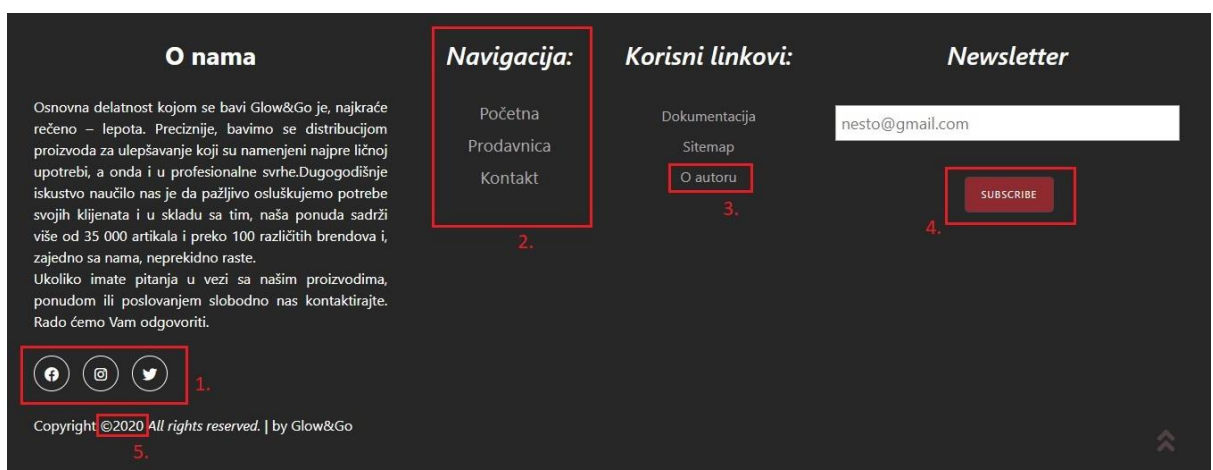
O nama

Osnovna delatnost kojom se bavi Glow&Go je, najkraće rečeno – lepota. Preciznije, bavimo se distribucijom proizvoda za ulepšavanje koji su namenjeni najpre ličnoj upotrebi, a onda i u profesionalne svrhe.Dugogodišnje iskustvo naučilo nas je da pažljivo osluškujemo potrebe svojih klijenata i u skladu sa tim, naša ponuda sadrži više od 35 000 artikala i preko 100 različitih brendova i, zajedno sa nama, neprekidno raste.
Ukoliko imate pitanja u vezi sa našim proizvodima, ponudom ili poslovanjem slobodno nas kontaktirajte. Rado ćemo Vam odgovoriti.

1.

Copyright ©2020 All rights reserved. | by Glow&Go

5.

Navigacija:

Početna
Prodavnica
Kontakt

2.

Korisni linkovi:

Dokumentacija
Sitemap
O autoru

3.

Newsletter

nesto@gmail.com

SUBSCRIBE

4.